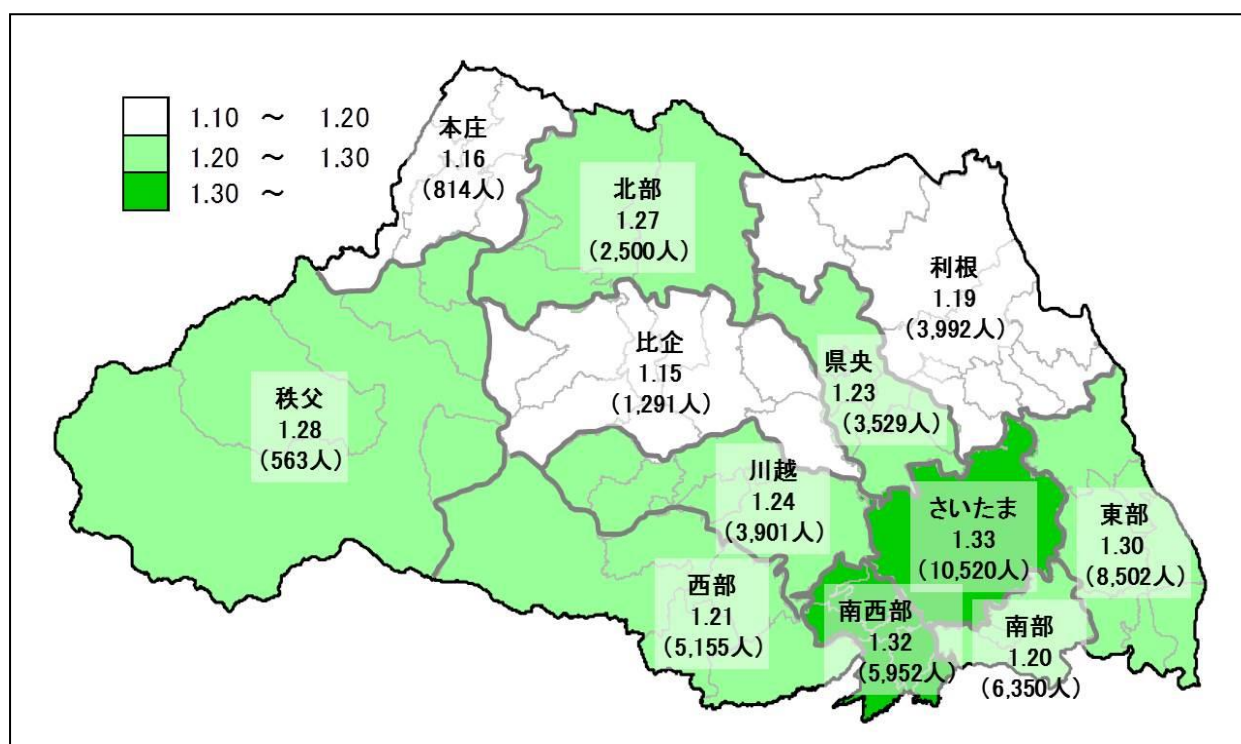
1.10 ～ 1.20
1.20 ～ 1.30
1.30 ～

本庄
1.16
(814人)

北部
1.27
(2,500人)

利根
1.19
(3,992人)

比企
1.15
(1,291人)

県央
1.23
(3,529人)

秩父
1.28
(563人)

川越
1.24
(3,901人)

さいたま
1.33
(10,520人)

東部
1.30
(8,502人)

西部
1.21
(5,155人)

南西部
1.32
(5,952人)

南部
1.20
(6,350人)